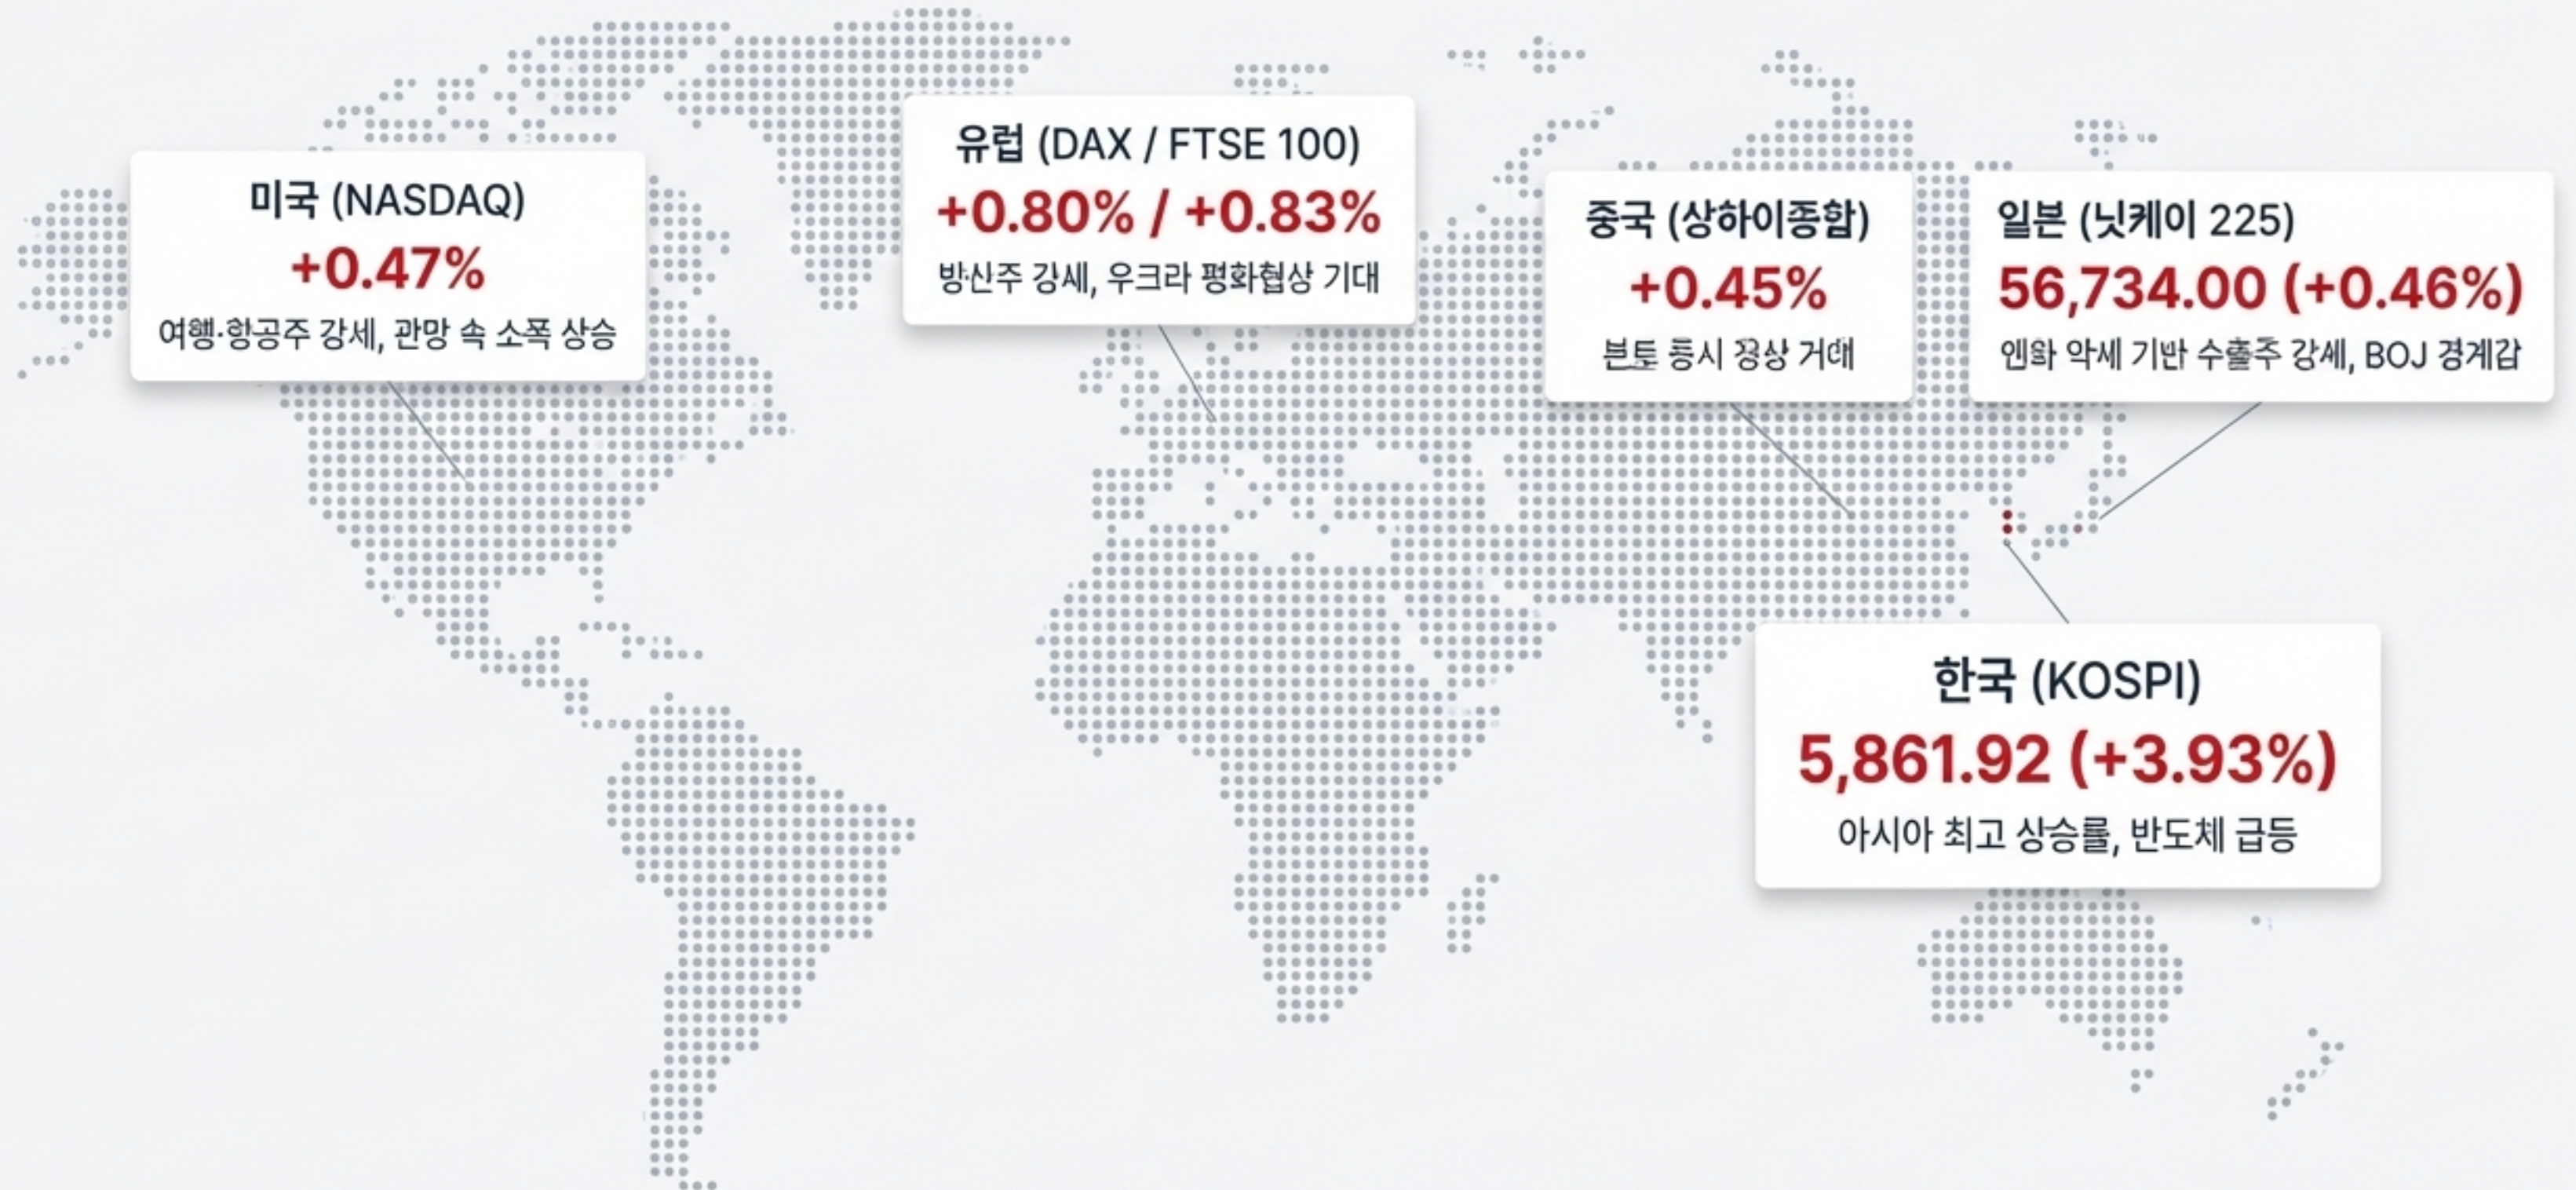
미국 (NASDAQ)
+0.47%
여행·항공주 강세, 관망 속 소폭 상승

유럽 (DAX / FTSE 100)
+0.80% / +0.83%
방산주 강세, 우크라 평화협상 기대

중국 (상하이종합)
+0.45%
본토 증시 정상 거래

일본 (닛케이 225)
56,734.00 (+0.46%)
엔화 약세 기반 수출주 강세, BOJ 경계감

한국 (KOSPI)
5,861.92 (+3.93%)
아시아 최고 상승률, 반도체 급등